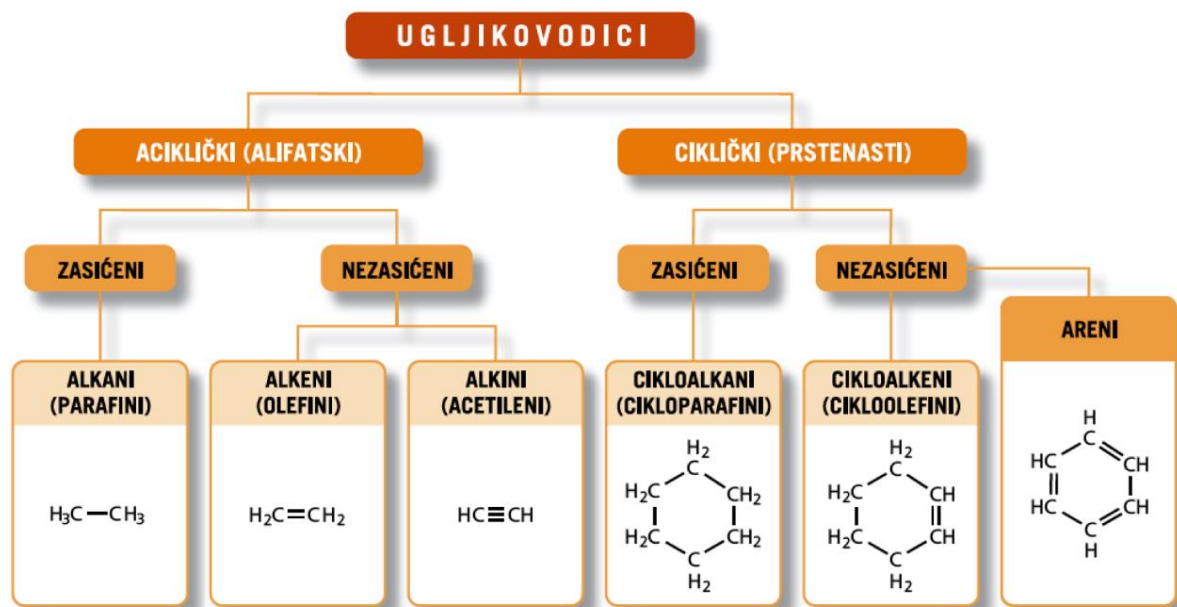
UGLJIKOVODICI

ACIKLIČKI (ALIFATSKI)

CIKLIČKI (PRSTENASTI)

ZASIĆENI

NEZASIĆENI

ZASIĆENI

NEZASIĆENI

ALKANI (PARAFINI)

$H_3C-CH_3$

ALKENI (OLEFINI)

$H_2C=CH_2$

ALKINI (ACETILENI)

$HC\equiv CH$

CIKLOALKANI (CIKLOPARAFINI)

$H_2$ C $H_2C$ $CH_2$ $H_2C$ $CH_2$ C $H_2$

CIKLOALKENI (CIKLOOLEFINI)

$H_2$ C $H_2C$ CH $H_2C$ CH C $H_2$

ARENI

H C HC CH HC CH C H